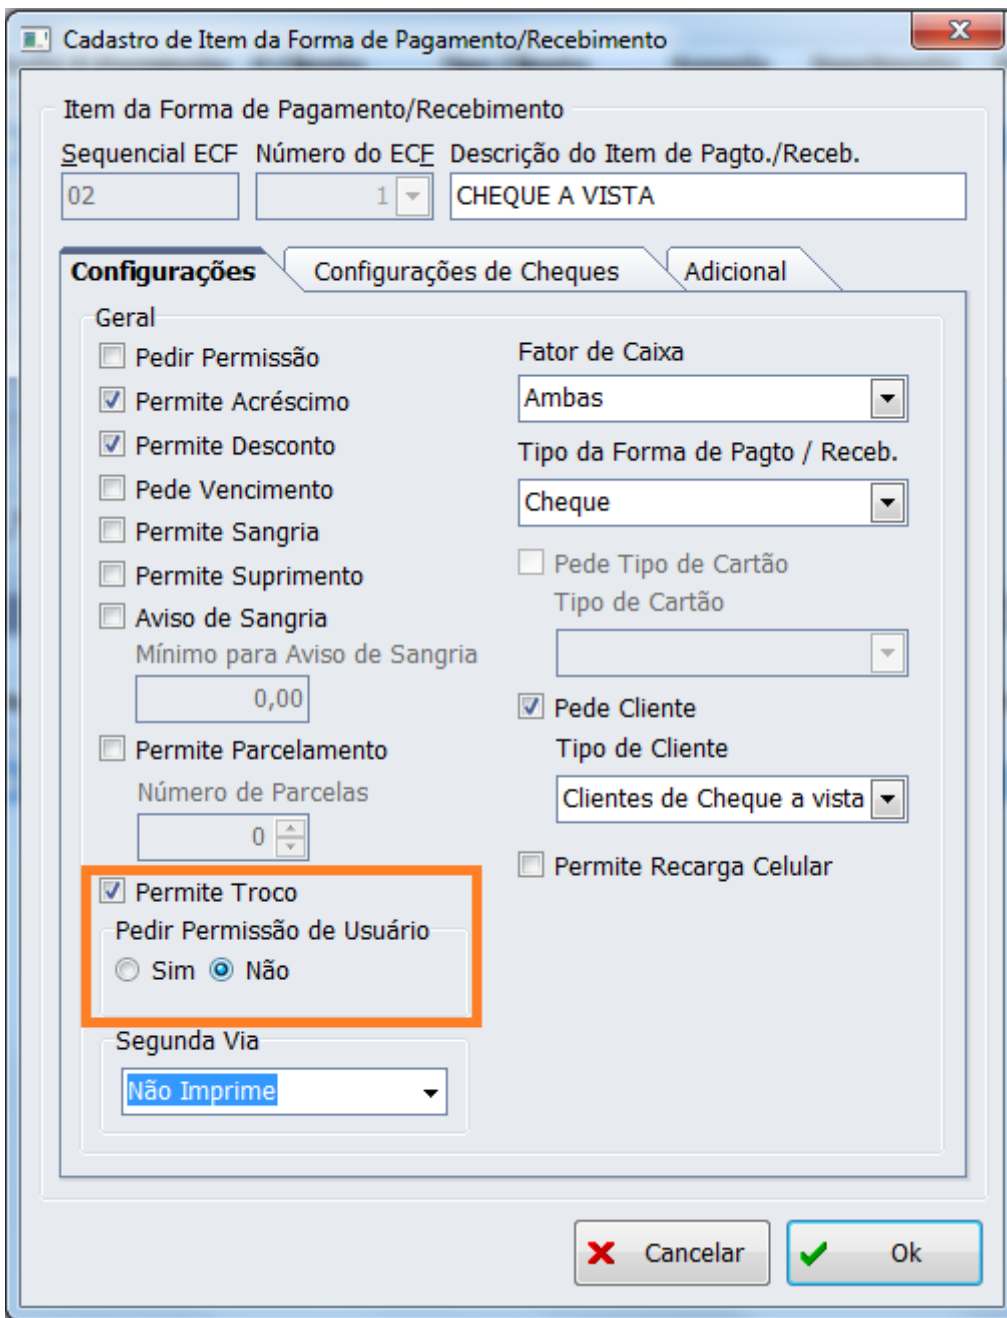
Cadastro de Item da Forma de Pagamento/Recebimento

Item da Forma de Pagamento/Recebimento

Sequencial ECF
02

Número do ECF
1

Descrição do Item de Pagto./Receb.
CHEQUE A VISTA

Configurações
Configurações de Cheques
Adicional

Geral

Pedir Permissão
Permite Acréscimo
Permite Desconto
Pede Vencimento
Permite Sangria
Permite Suprimento
Aviso de Sangria
Mínimo para Aviso de Sangria
0,00
Permite Parcelamento
Número de Parcelas
0
Permite Troco
Pedir Permissão de Usuário
Sim
Não
Segunda Via
Não Imprime

Fator de Caixa
Ambas
Tipo da Forma de Pagto / Receb.
Cheque
Pede Tipo de Cartão
Tipo de Cartão
Pede Cliente
Tipo de Cliente
Clientes de Cheque a vista
Permite Recarga Celular

Cancelar
Ok